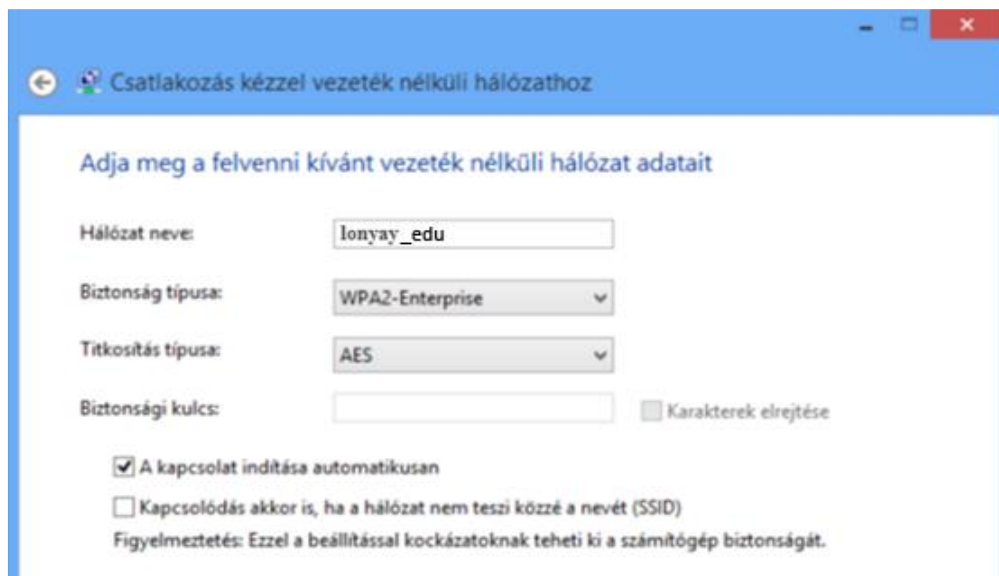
Csatlakozás kézzel vezeték nélküli hálózathoz

Adja meg a felvenni kívánt vezeték nélküli hálózat adatait

Hálózat neve: lonyay_edu

Biztonság típusa: WPA2-Enterprise

Titkosítás típusa: AES

Biztonsági kulcs:

Karakterek elrejtése

A kapcsolat indítása automatikusan

Kapcsolódás akkor is, ha a hálózat nem teszi közzé a nevét (SSID)

Figyelmeztetés: Ezzel a beállítással kockázatoknak teheti ki a számítógép biztonságát.